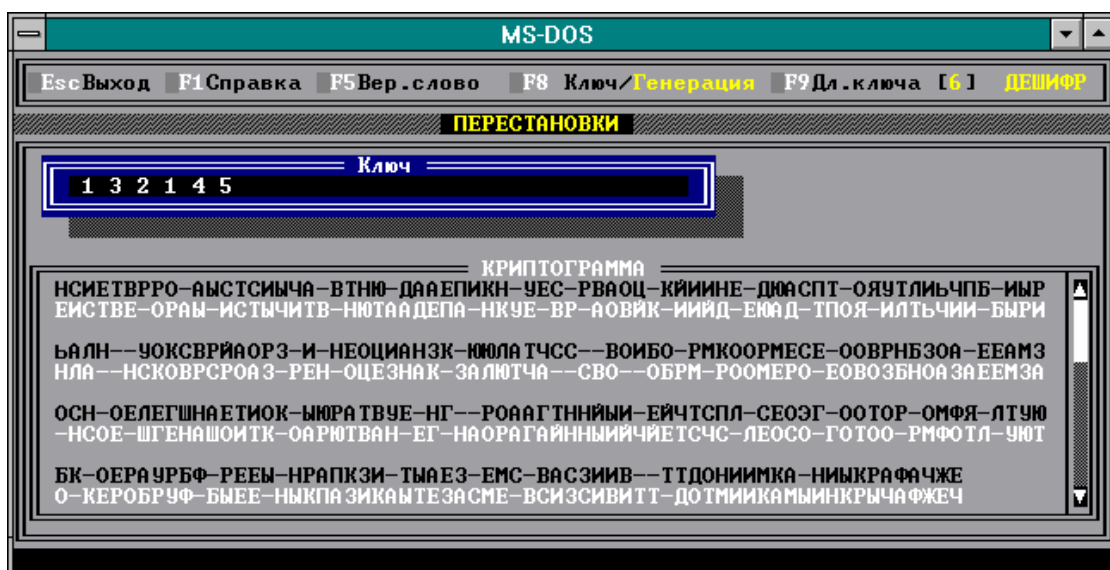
MS-DOS

Esc Выход F1 Справка F5 Вер.слово F8 Ключ/Генерация F9 Дл.ключа [6] ДЕШИФР

ПЕРЕСТАНОВКИ

Ключ
1 3 2 1 4 5

КРИПТОГРАММА
НСИЕТВРРО–АЫСТСИЫЧА–ВТНЮ–ДААЕПИКН–УЕС–РВАОЦ–КЙИИНЕ–ДЮАСПТ–ОЯУТЛИЬЧПБ–ИЫР
ЕИСТВЕ–ОРАЫ–ИСТЫЧИТВ–НЮТААДЕПА–НКУЕ–ВР–АОВЙК–ИИЙД–ЕЮАД–ТПОЯ–ИЛТЬЧИИ–БЫРИ

ЬАЛН––УОКСВРЙАОРЗ–И–НЕОЦИАНЗК–ЮЮЛАТЧСС––ВОИБО–РМКООРМЕСЕ–ООВРНБЗОА–ЕЕАМЗ
НЛА––НСКОВРСРОАЗ–РЕН–ОЦЕЗНАК–ЗАЛЮТЧА––СВО––ОБРМ–РООМЕРО–ЕОВОЗБНОАЗАЕЕМЗА

ОСН–ОЕЛЕГШНАЕТИОК–ЫЮРАТВУЕ–НГ––РОААГТННЙЫИ–ЕЙЧТСПЛ–СЕОЭГ–ООТОР–ОМФЯ–ЛТУЮ
–НСОЕ–ШГЕНАШОИТК–ОАРЮТВАН–ЕГ–НАОРАГАЙННЫИЙЧЙЕТСЧС–ЛЕОСО–ГОТОО–РМФОТЛ–УЮТ

БК–ОЕРАУРБФ–РЕЕЫ–НРАПКЗИ–ТЫАЕЗ–ЕМС–ВАСЗИИВ––ТТДОНИИМКА–НИЫКРАФАЧЖЕ
О–КЕРОБРУФ–БЫЕЕ–НЫКПАЗИКАЫТЕЗАСМЕ–ВСИЗСИВИТТ–ДОТМИИКАМЫИНКРЫЧАФЖЕЧ